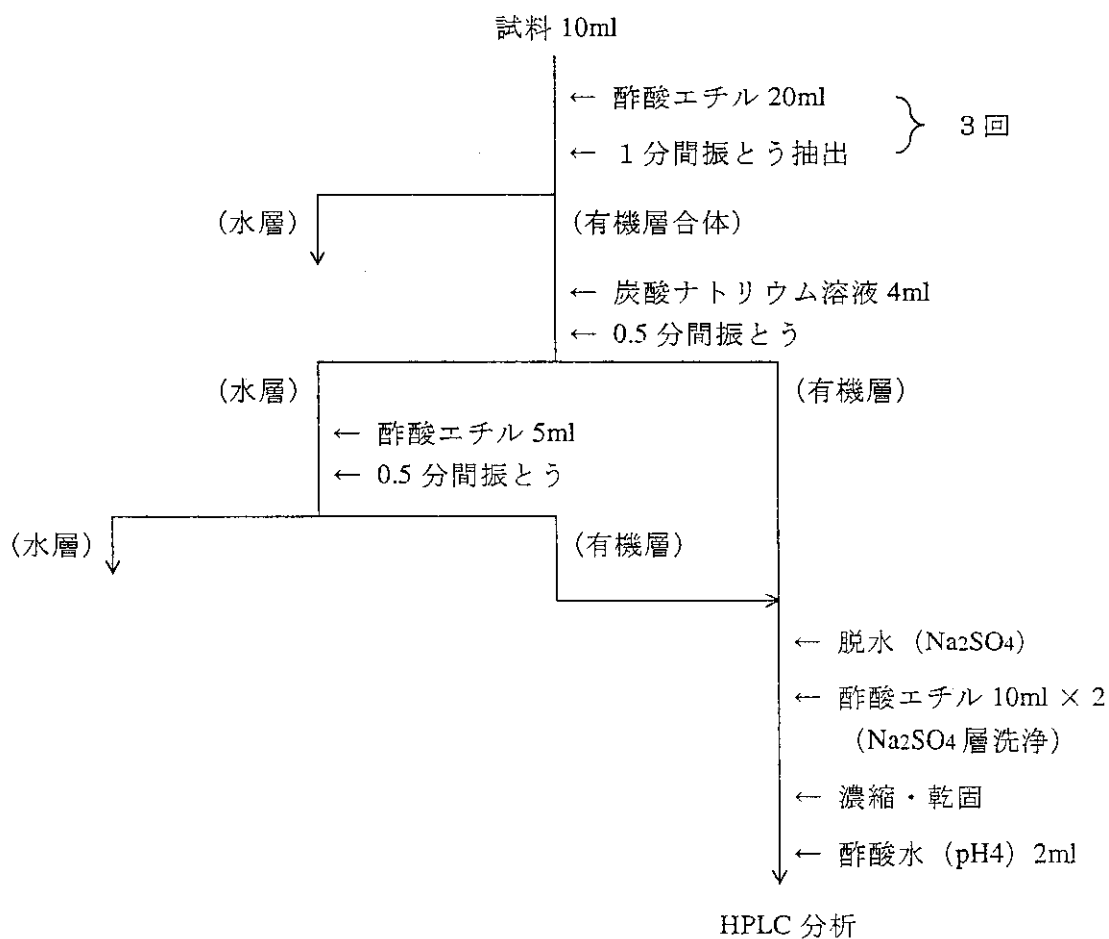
試料 10ml

← 酢酸エチル 20ml
← 1分間振とう抽出
3回

(水層)

(有機層合体)

← 炭酸ナトリウム溶液 4ml
← 0.5 分間振とう

(水層)

(有機層)

← 酢酸エチル 5ml
← 0.5 分間振とう

(水層)

(有機層)

← 脱水 ($Na_2SO_4$)
← 酢酸エチル 10ml × 2
($Na_2SO_4$ 層洗浄)
← 濃縮・乾固
← 酢酸水 (pH4) 2ml

HPLC 分析